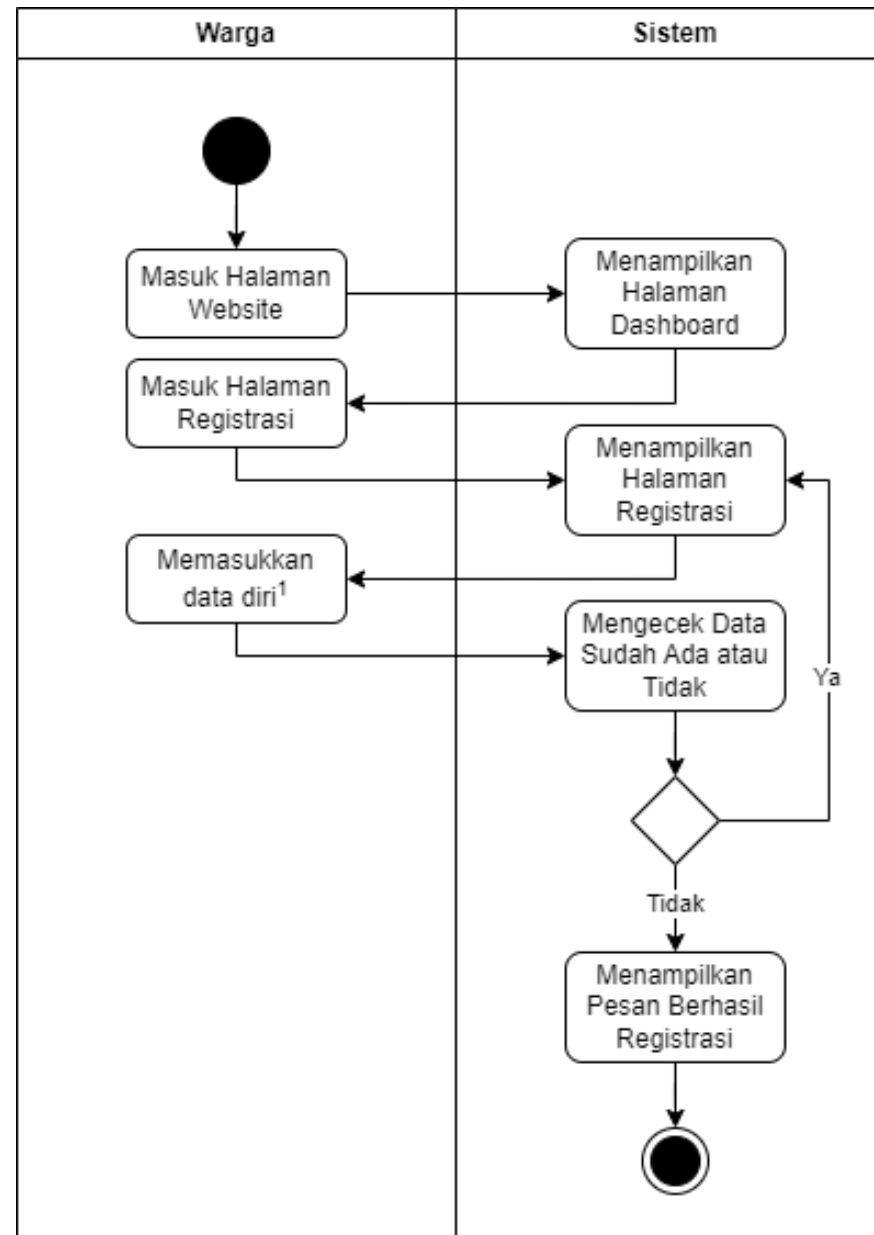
Warga

Sistem

Masuk Halaman Website

Menampilkan Halaman Dashboard

Masuk Halaman Registrasi

Menampilkan Halaman Registrasi

Memasukkan data diri$^1$

Mengecek Data Sudah Ada atau Tidak

Ya

Tidak

Menampilkan Pesan Berhasil Registrasi